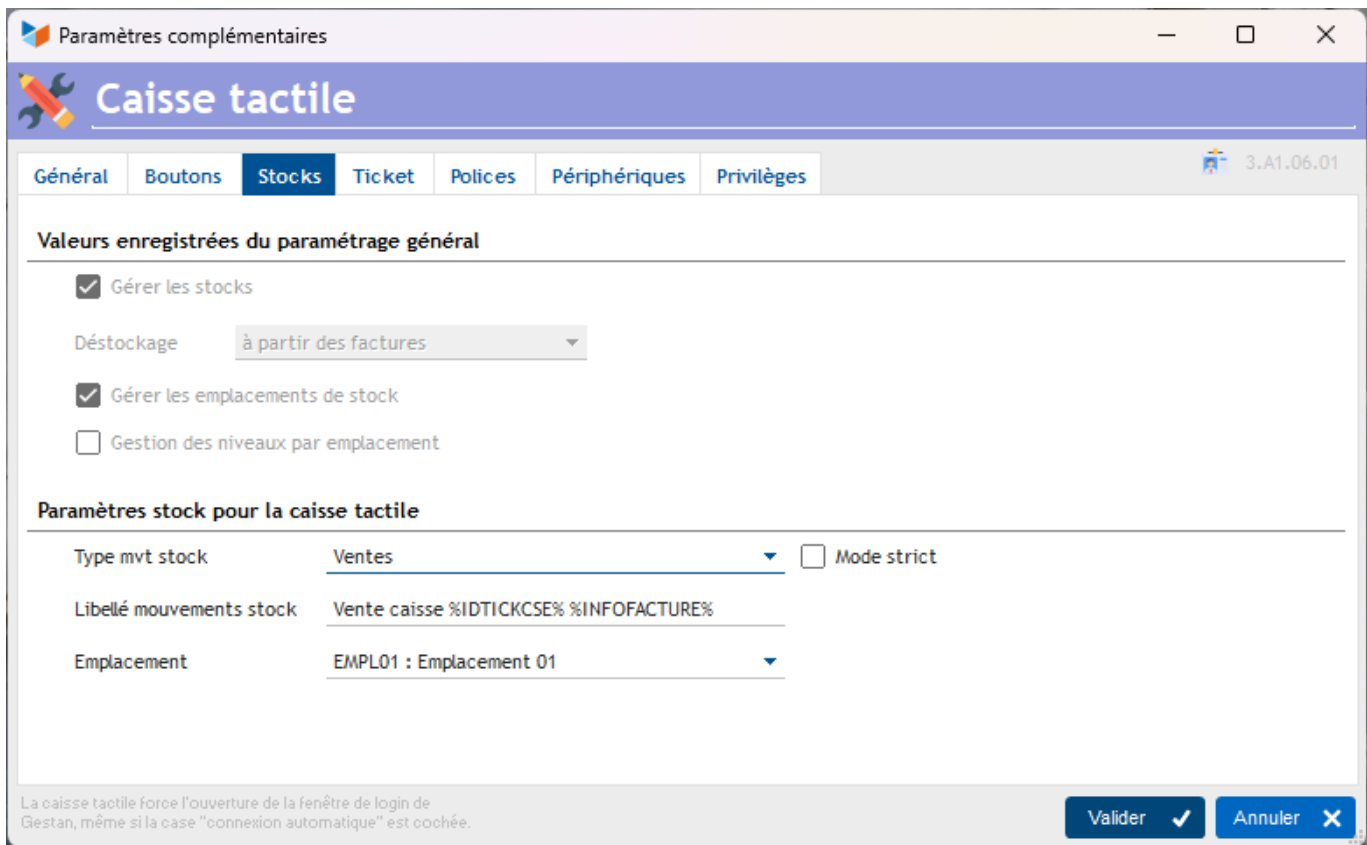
Paramètres complémentaires

Caisse tactile

Général | Boutons | Stocks | Ticket | Polices | Périphériques | Privilèges

3.A1.06.01

Valeurs enregistrées du paramétrage général

Gérer les stocks

Déstockage à partir des factures

Gérer les emplacements de stock

Gestion des niveaux par emplacement

Paramètres stock pour la caisse tactile

Type mvt stock Ventes

Mode strict

Libellé mouvements stock Vente caisse %IDTICKCSE% %INFOFACTURE%

Emplacement EMPL01 : Emplacement 01

La caisse tactile force l'ouverture de la fenêtre de login de Gestan, même si la case "connexion automatique" est cochée.

Valider

Annuler